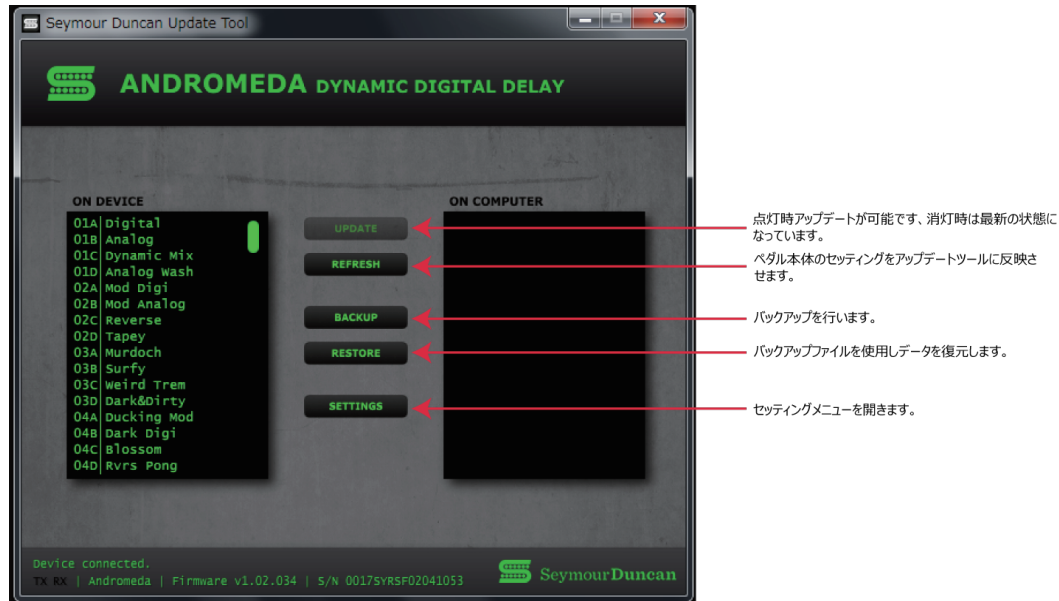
Seymour Duncan Update Tool

ANDROMEDA DYNAMIC DIGITAL DELAY

ON DEVICE

01A Digital
01B Analog
01C Dynamic Mix
01D Analog Wash
02A Mod Digi
02B Mod Analog
02C Reverse
02D Tapey
03A Murdoch
03B Surfy
03C Weird Trem
03D Dark&Dirty
04A Ducking Mod
04B Dark Digi
04C Blossom
04D Rvrs Pong

UPDATE
REFRESH
BACKUP
RESTORE
SETTINGS

ON COMPUTER

点灯時アップデートが可能です、消灯時は最新の状態になっています。

ペダル本体のセッティングをアップデートツールに反映させます。

バックアップを行います。

バックアップファイルを使用しデータを復元します。

セッティングメニューを開きます。

Device connected.
TX RX | Andromeda | Firmware v1.02.034 | S/N 0017SYRSF02041053

SeymourDuncan